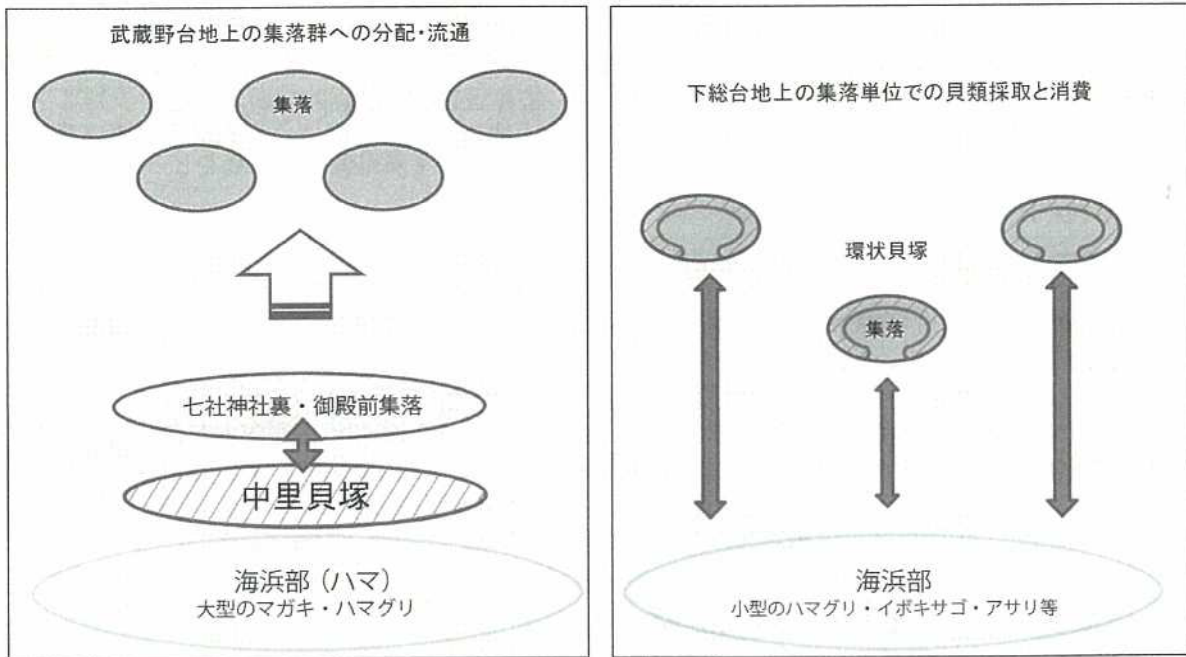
武蔵野台地上の集落群への分配・流通

集落

七社神社裏・御殿前集落

中里貝塚

海浜部（ハマ）
大型のマガキ・ハマグリ

下総台地上の集落単位での貝類採取と消費

環状貝塚

集落

海浜部
小型のハマグリ・イボキサゴ・アサリ等